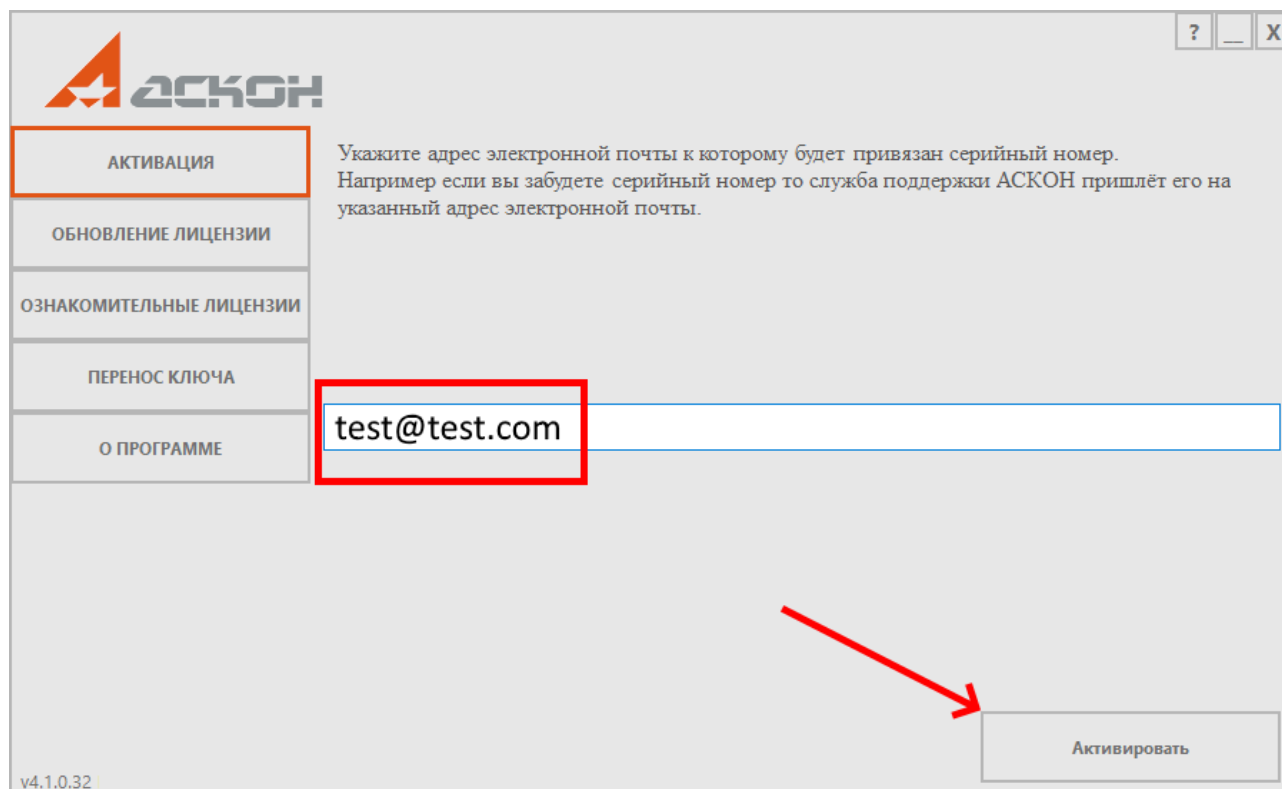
? _ X

АСКОН

АКТИВАЦИЯ

ОБНОВЛЕНИЕ ЛИЦЕНЗИИ

ОЗНАКОМИТЕЛЬНЫЕ ЛИЦЕНЗИИ

ПЕРЕНОС КЛЮЧА

О ПРОГРАММЕ

Укажите адрес электронной почты к которому будет привязан серийный номер.
Например если вы забудете серийный номер то служба поддержки АСКОН пришлёт его на указанный адрес электронной почты.

test@test.com

Активировать

v4.1.0.32